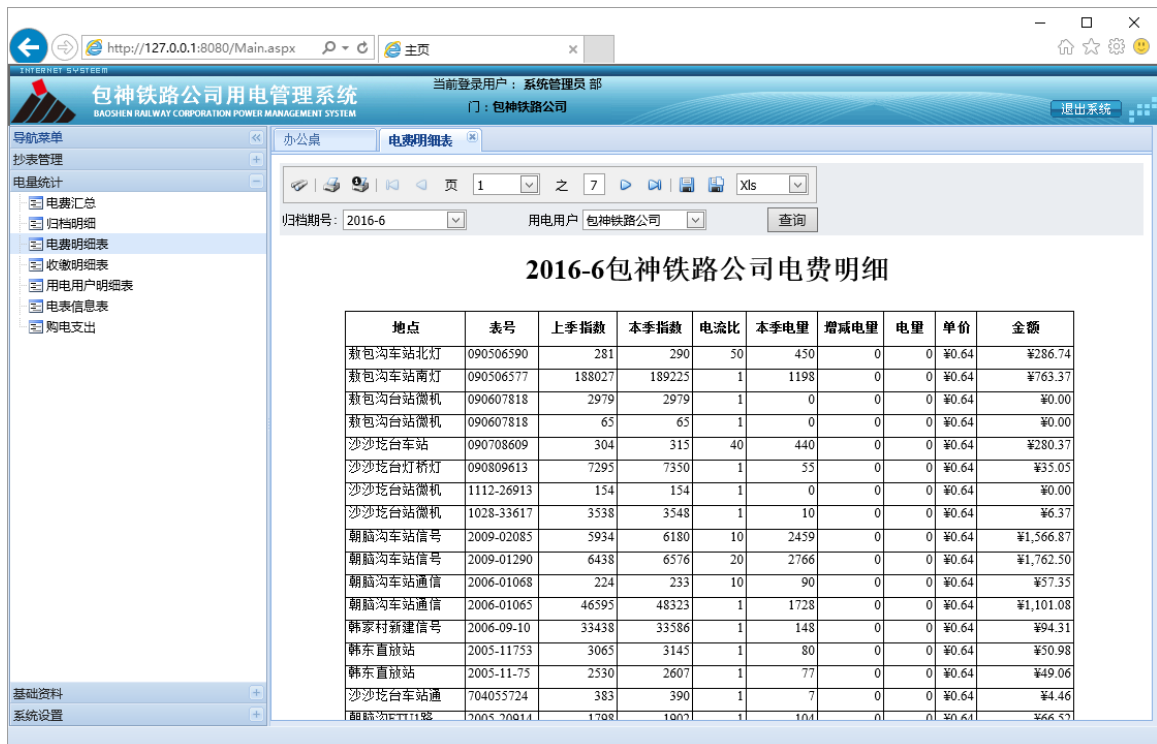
http://127.0.0.1:8080/Main.aspx
主页

INTERNET SYSTEEM
包神铁路公司用电管理系统
BAOSHEN RAILWAY CORPORATION POWER MANAGEMENT SYSTEM
当前登录用户：系统管理员 部门：包神铁路公司
退出系统

导航菜单
抄表管理
电量统计
电费汇总
归档明细
电费明细表
收缴明细表
用电用户明细表
电表信息表
购电支出
基础资料
系统设置

办公桌
电费明细表

页 1 之 7 Xls
归档期号：2016-6 用电用户 包神铁路公司 查询

2016-6包神铁路公司电费明细

| 地点 | 表号 | 上季指数 | 本季指数 | 电流比 | 本季电量 | 增减电量 | 电量 | 单价 | 金额 |
|---|---|---|---|---|---|---|---|---|---|
| 敖包沟车站北灯 | 090506590 | 281 | 290 | 50 | 450 | 0 | 0 | ¥0.64 | ¥286.74 |
| 敖包沟车站南灯 | 090506577 | 188027 | 189225 | 1 | 1198 | 0 | 0 | ¥0.64 | ¥763.37 |
| 敖包沟台站微机 | 090607818 | 2979 | 2979 | 1 | 0 | 0 | 0 | ¥0.64 | ¥0.00 |
| 敖包沟台站微机 | 090607818 | 65 | 65 | 1 | 0 | 0 | 0 | ¥0.64 | ¥0.00 |
| 沙沙圪台车站 | 090708609 | 304 | 315 | 40 | 440 | 0 | 0 | ¥0.64 | ¥280.37 |
| 沙沙圪台灯桥灯 | 090809613 | 7295 | 7350 | 1 | 55 | 0 | 0 | ¥0.64 | ¥35.05 |
| 沙沙圪台站微机 | 1112-26913 | 154 | 154 | 1 | 0 | 0 | 0 | ¥0.64 | ¥0.00 |
| 沙沙圪台站微机 | 1028-33617 | 3538 | 3548 | 1 | 10 | 0 | 0 | ¥0.64 | ¥6.37 |
| 朝脑沟车站信号 | 2009-02085 | 5934 | 6180 | 10 | 2459 | 0 | 0 | ¥0.64 | ¥1,566.87 |
| 朝脑沟车站信号 | 2009-01290 | 6438 | 6576 | 20 | 2766 | 0 | 0 | ¥0.64 | ¥1,762.50 |
| 朝脑沟车站通信 | 2006-01068 | 224 | 233 | 10 | 90 | 0 | 0 | ¥0.64 | ¥57.35 |
| 朝脑沟车站通信 | 2006-01065 | 46595 | 48323 | 1 | 1728 | 0 | 0 | ¥0.64 | ¥1,101.08 |
| 韩家村新建信号 | 2006-09-10 | 33438 | 33586 | 1 | 148 | 0 | 0 | ¥0.64 | ¥94.31 |
| 韩东直放站 | 2005-11753 | 3065 | 3145 | 1 | 80 | 0 | 0 | ¥0.64 | ¥50.98 |
| 韩东直放站 | 2005-11-75 | 2530 | 2607 | 1 | 77 | 0 | 0 | ¥0.64 | ¥49.06 |
| 沙沙圪台车站通 | 704055724 | 383 | 390 | 1 | 7 | 0 | 0 | ¥0.64 | ¥4.46 |
| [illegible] | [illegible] | 1798 | 1902 | 1 | 104 | 0 | 0 | ¥0.64 | ¥66.52 |